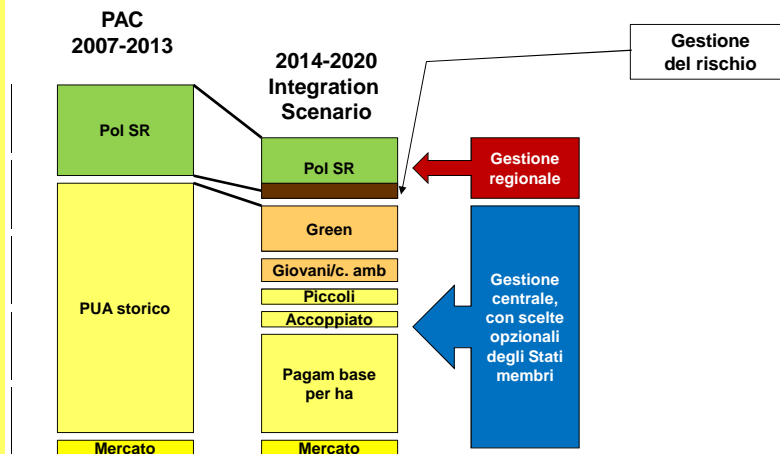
PAC
2007-2013

2014-2020
Integration
Scenario

Gestione
del rischio

Pol SR

Pol SR

Gestione
regionale

PUA storico

Green

Giovani/c. amb

Piccoli

Accoppiato

Pagam base
per ha

Gestione
centrale,
con scelte
opzionali
degli Stati
membri

Mercato

Mercato